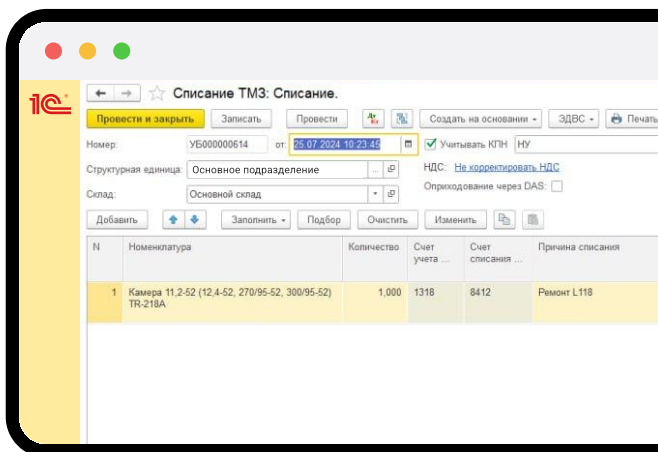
1С

← → ☆ Списание ТМЗ: Списание.

Провести и закрыть | Записать | Провести | Создать на основании | ЭДВС | Печать

Номер: УБ000000614 от: 25.07.2024 10:23:45 | Учитывать КПН НУ

Структурная единица: Основное подразделение | НДС: Не корректировать НДС

Склад: Основной склад | Оприходование через DAS:

Добавить | Заполнить | Подбор | Очистить | Изменить

| N | Номенклатура | Количество | Счет учета ... | Счет списания ... | Причина списания |
|---|---|---|---|---|---|
| 1 | Камера 11,2-52 (12,4-52, 270/95-52, 300/95-52) TR-218A | 1,000 | 1318 | 8412 | Ремонт L118 |